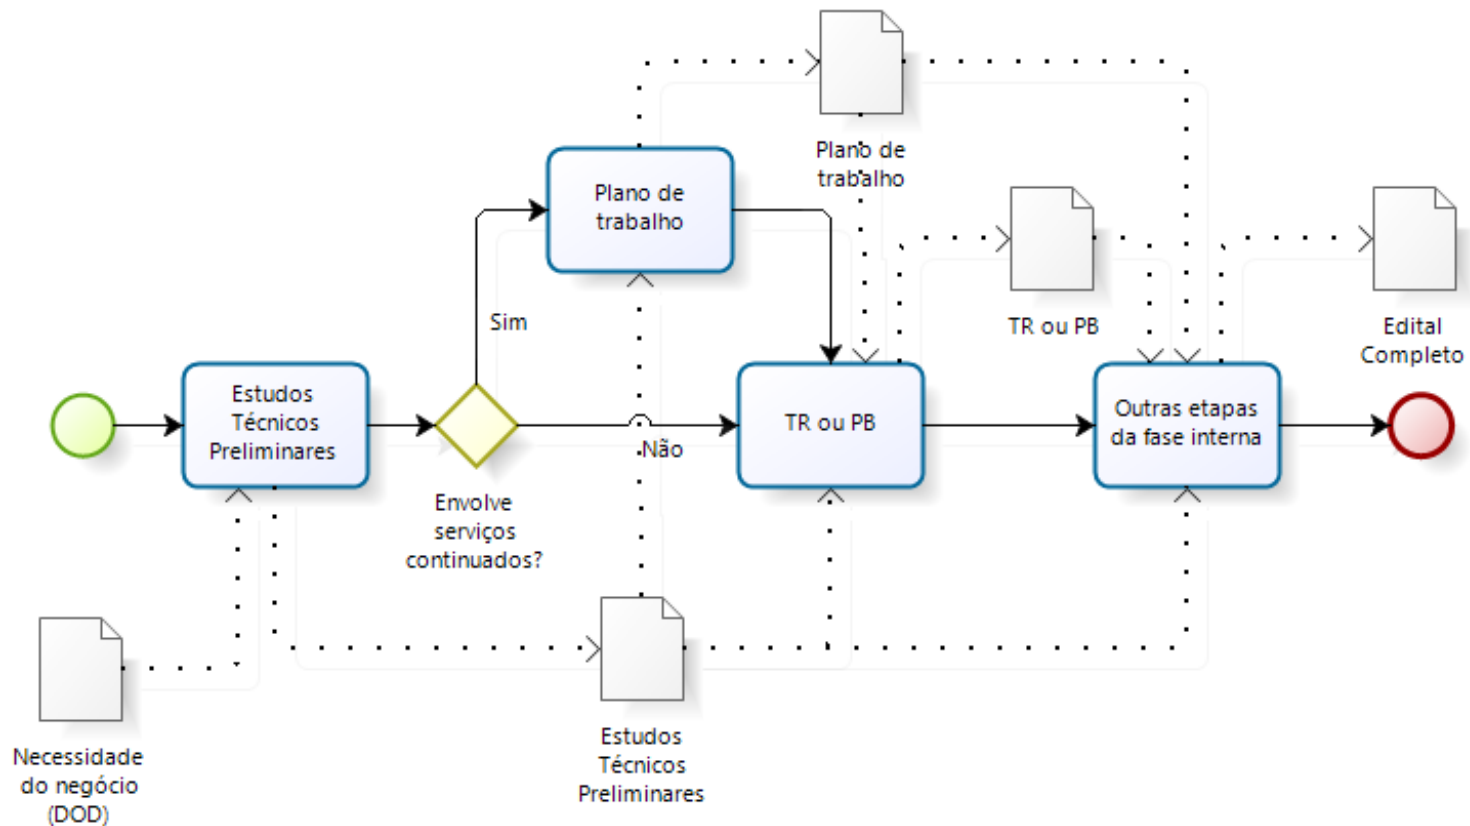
Plano de trabalho

Plano de trabalho

Sim

TR ou PB

Edital Completo

Estudos Técnicos Preliminares

Envolve serviços continuados?

Não

TR ou PB

Outras etapas da fase interna

Necessidade do negócio (DOD)

Estudos Técnicos Preliminares